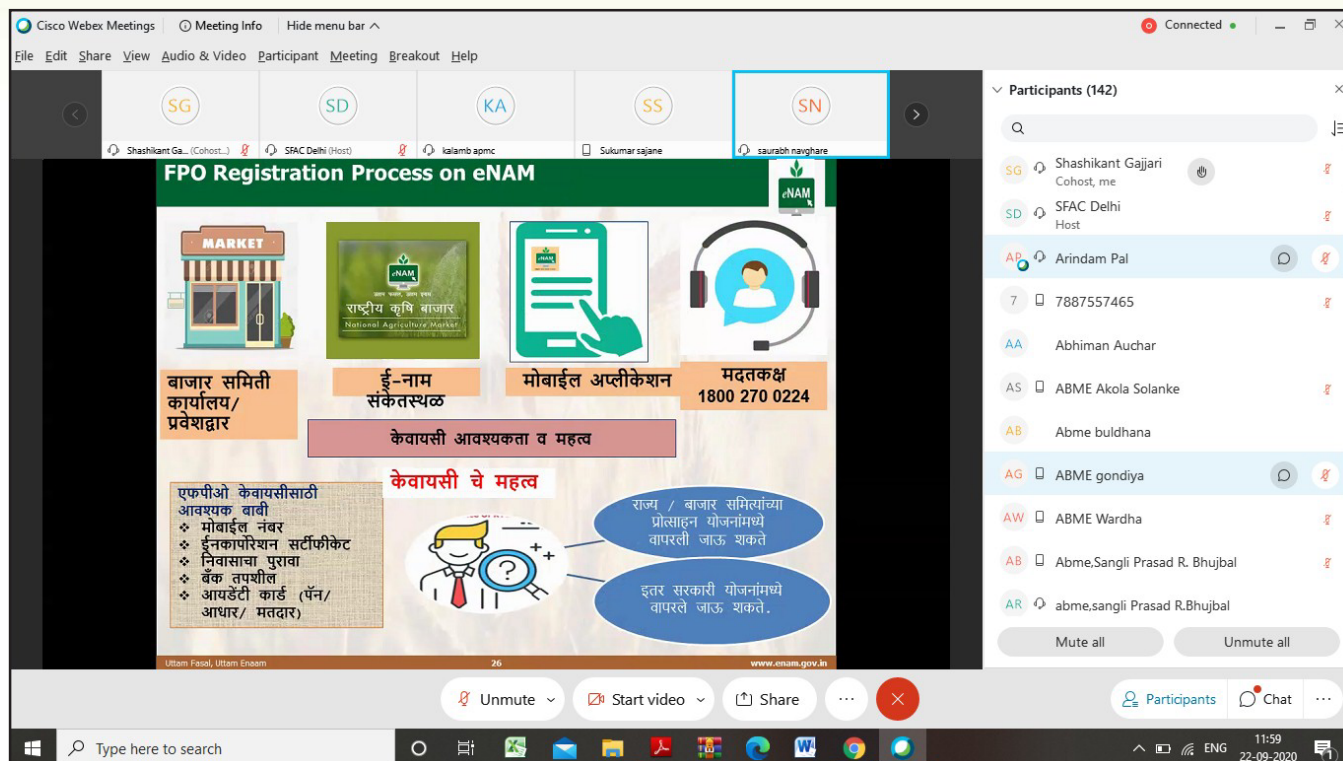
Cisco Webex Meetings Meeting Info Hide menu bar ^

Connected

File Edit Share View Audio & Video Participant Meeting Breakout Help

SG Shashikant Ga... (Cohost...)
SD SFAC Delhi (Host)
KA kalamb apmc
SS Sukumar sajane
SN saurabh navghare

FPO Registration Process on eNAM

eNAM

MARKET

eNAM
राष्ट्रीय कृषि बाजार
National Agriculture Market

eNAM

बाजार समिती कार्यालय/ प्रवेशद्वार

ई-नाम संकेतस्थळ

मोबाईल अप्लीकेशन

मदतकक्ष
1800 270 0224

केवायसी आवश्यकता व महत्व

केवायसी चे महत्व

एफपीओ केवायसीसाठी आवश्यक बाबी
❖ मोबाईल नंबर
❖ ईनकार्परेशन सर्टीफीकेट
❖ निवासाचा पुरावा
❖ बँक तपशील
❖ आयडेंटी कार्ड (पॅन/ आधार/ मतदार)

राज्य / बाजार समित्यांच्या प्रोत्साहन योजनांमध्ये वापरली जाऊ शकते

इतर सरकारी योजनांमध्ये वापरले जाऊ शकते.

Uttam Fasal, Uttam Enaam 26 www.enam.gov.in

Participants (142)

SG Shashikant Gajjari
Cohost, me
SD SFAC Delhi
Host
AP Arindam Pal
7 7887557465
AA Abhiman Auchar
AS ABME Akola Solanke
AB Abme buldhana
AG ABME gondiya
AW ABME Wardha
AB Abme,Sangli Prasad R. Bhujbal
AR abme,sangli Prasad R.Bhujbal

Mute all Unmute all

Unmute Start video Share

Participants Chat

Type here to search

ENG 11:59 22-09-2020